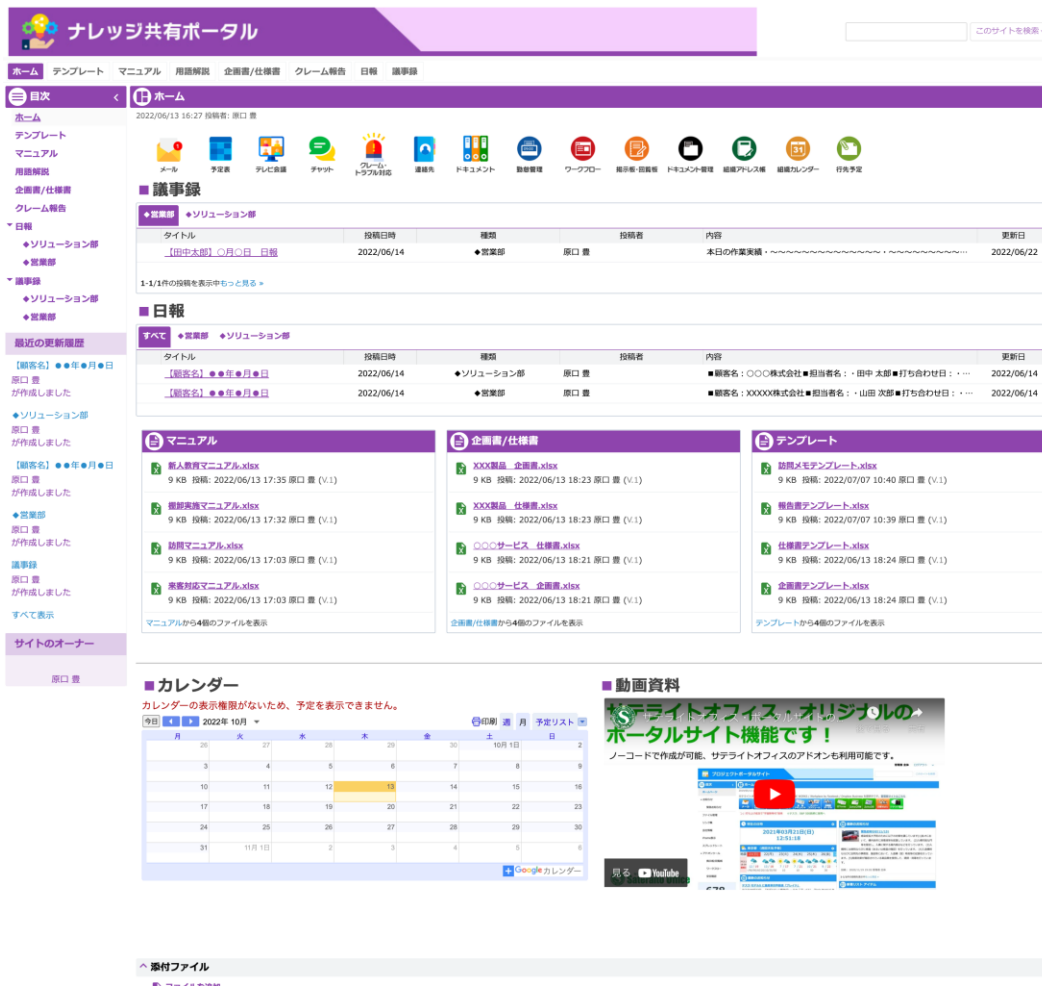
ナレッジ共有ポータル

このサイトを検索

ホーム テンプレート マニュアル 用語解説 企画書/仕様書 クレーム報告 日報 議事録

目次
ホーム
テンプレート
マニュアル
用語解説
企画書/仕様書
クレーム報告
日報
◆ソリューション部
◆営業部
議事録
◆ソリューション部
◆営業部

最近の更新履歴
【顧客名】●●年●月●日
原口 豊
が作成しました
◆ソリューション部
原口 豊
が作成しました
【顧客名】●●年●月●日
原口 豊
が作成しました
◆営業部
原口 豊
が作成しました
議事録
原口 豊
が作成しました
すべて表示

サイトのオーナー
原口 豊

ホーム
2022/06/13 16:27 投稿者: 原口 豊

メール 予定表 テレビ会議 チャット クレーム・トラブル対応 連絡先 ドキュメント 勤怠管理 ワークフロー 掲示板・回覧板 ドキュメント管理 組織アドレス帳 組織カレンダー 行先予定

■議事録
◆営業部 ◆ソリューション部

| タイトル | 投稿日時 | 種類 | 投稿者 | 内容 | 更新日 |
|---|---|---|---|---|---|
| 【田中太郎】○月○日 日報 | 2022/06/14 | ◆営業部 | 原口 豊 | 本日の作業実績・〜〜〜〜〜〜〜〜〜〜〜〜〜〜・〜〜〜〜〜〜〜〜〜… | 2022/06/22 |

1-1/1件の投稿を表示中もっと見る »

■日報
すべて ◆営業部 ◆ソリューション部

| タイトル | 投稿日時 | 種類 | 投稿者 | 内容 | 更新日 |
|---|---|---|---|---|---|
| 【顧客名】●●年●月●日 | 2022/06/14 | ◆ソリューション部 | 原口 豊 | ■顧客名：○○○株式会社■担当者名：・田中 太郎■打ち合わせ日：・… | 2022/06/14 |
| 【顧客名】●●年●月●日 | 2022/06/14 | ◆営業部 | 原口 豊 | ■顧客名：XXXXX株式会社■担当者名：・山田 次郎■打ち合わせ日：・… | 2022/06/14 |

マニュアル
新人教育マニュアル.xlsx
9 KB 投稿: 2022/06/13 17:35 原口 豊 (V.1)
棚卸実施マニュアル.xlsx
9 KB 投稿: 2022/06/13 17:32 原口 豊 (V.1)
訪問マニュアル.xlsx
9 KB 投稿: 2022/06/13 17:03 原口 豊 (V.1)
来客対応マニュアル.xlsx
9 KB 投稿: 2022/06/13 17:03 原口 豊 (V.1)
マニュアルから4個のファイルを表示

企画書/仕様書
XXX製品 企画書.xlsx
9 KB 投稿: 2022/06/13 18:23 原口 豊 (V.1)
XXX製品 仕様書.xlsx
9 KB 投稿: 2022/06/13 18:23 原口 豊 (V.1)
○○○サービス 仕様書.xlsx
9 KB 投稿: 2022/06/13 18:21 原口 豊 (V.1)
○○○サービス 企画書.xlsx
9 KB 投稿: 2022/06/13 18:21 原口 豊 (V.1)
企画書/仕様書から4個のファイルを表示

テンプレート
訪問メモテンプレート.xlsx
9 KB 投稿: 2022/07/07 10:40 原口 豊 (V.1)
報告書テンプレート.xlsx
9 KB 投稿: 2022/07/07 10:39 原口 豊 (V.1)
仕様書テンプレート.xlsx
9 KB 投稿: 2022/06/13 18:24 原口 豊 (V.1)
企画書テンプレート.xlsx
9 KB 投稿: 2022/06/13 18:24 原口 豊 (V.1)
テンプレートから4個のファイルを表示

■カレンダー
カレンダーの表示権限がないため、予定を表示できません。
今日 2022年 10月 印刷 週 月 予定リスト

| 月 | 火 | 水 | 木 | 金 | 土 | 日 |
|---|---|---|---|---|---|---|
| 26 | 27 | 28 | 29 | 30 | 10月 1日 | 2 |
| 3 | 4 | 5 | 6 | 7 | 8 | 9 |
| 10 | 11 | 12 | 13 | 14 | 15 | 16 |
| 17 | 18 | 19 | 20 | 21 | 22 | 23 |
| 24 | 25 | 26 | 27 | 28 | 29 | 30 |
| 31 | 11月 1日 | 2 | 3 | 4 | 5 | 6 |

Google カレンダー

■動画資料
サテライトオフィス・オリジナルの ポータルサイト機能です！
ノーコードで作成が可能、サテライトオフィスのアドオンも利用可能です。
見る YouTube

添付ファイル
ファイルを追加